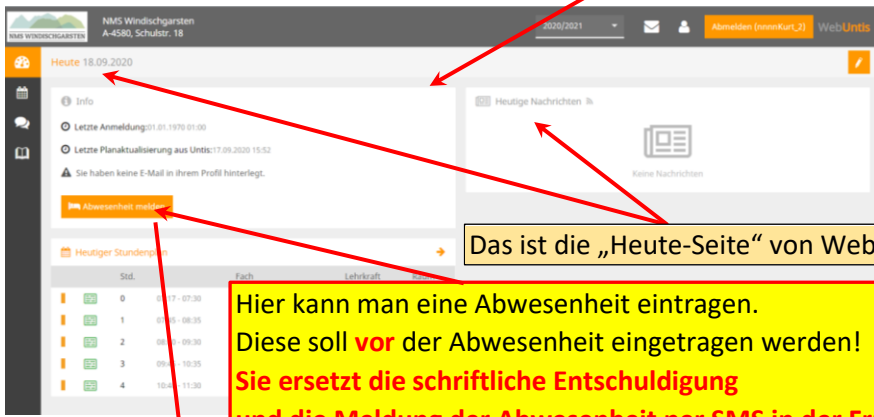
NMS WINDISCHGARSTEN

NMS Windischgarsten
A-4580, Schulstr. 18

2020/2021

Abmelden (nnnnKurt_2)

WebUntis

Heute 18.09.2020

Info

Letzte Anmeldung: 01.01.1970 01:00

Letzte Planaktualisierung aus Untis: 17.09.2020 15:52

Sie haben keine E-Mail in ihrem Profil hinterlegt.

Abwesenheit melden

Heutige Nachrichten

Keine Nachrichten

Das ist die „Heute-Seite" von Web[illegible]

Heutiger Stundenplan

| | Std. | | Fach | Lehrkraft | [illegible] |
|---|---|---|---|---|---|
| | 0 | 0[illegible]7 - 07:30 | | | |
| | 1 | 07:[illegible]5 - 08:35 | | | |
| | 2 | 08:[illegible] - 09:30 | | | |
| | 3 | 09:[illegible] - 10:35 | | | |
| | 4 | 10:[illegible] - 11:30 | | | |

Hier kann man eine Abwesenheit eintragen.
Diese soll vor der Abwesenheit eingetragen werden!
Sie ersetzt die schriftliche Entschuldigung
und die Meldung der Abwesenheit per SMS in der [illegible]